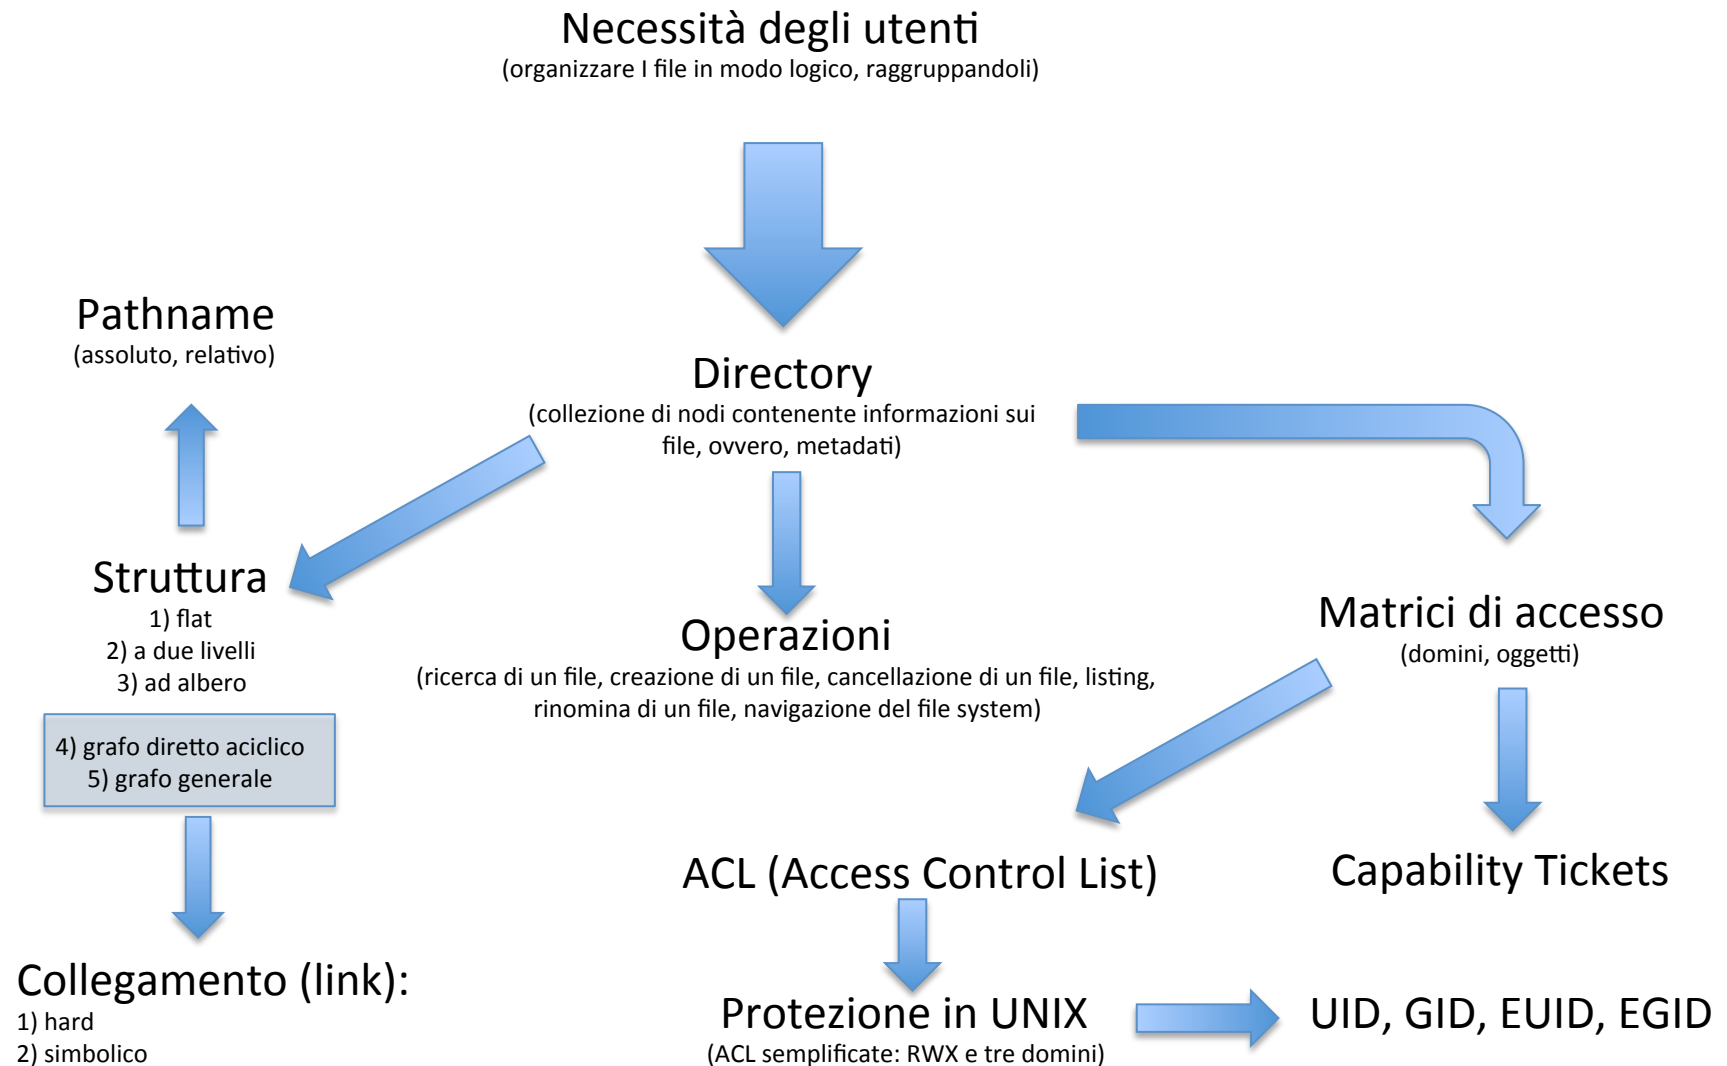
Necessità degli utenti
(organizzare I file in modo logico, raggruppandoli)

Pathname
(assoluto, relativo)

Directory
(collezione di nodi contenente informazioni sui file, ovvero, metadati)

Struttura
1) flat
2) a due livelli
3) ad albero

4) grafo diretto aciclico
5) grafo generale

Operazioni
(ricerca di un file, creazione di un file, cancellazione di un file, listing, rinomina di un file, navigazione del file system)

Matrici di accesso
(domini, oggetti)

ACL (Access Control List)

Capability Tickets

Collegamento (link):
1) hard
2) simbolico

Protezione in UNIX
(ACL semplificate: RWX e tre domini)

UID, GID, EUID, EGID